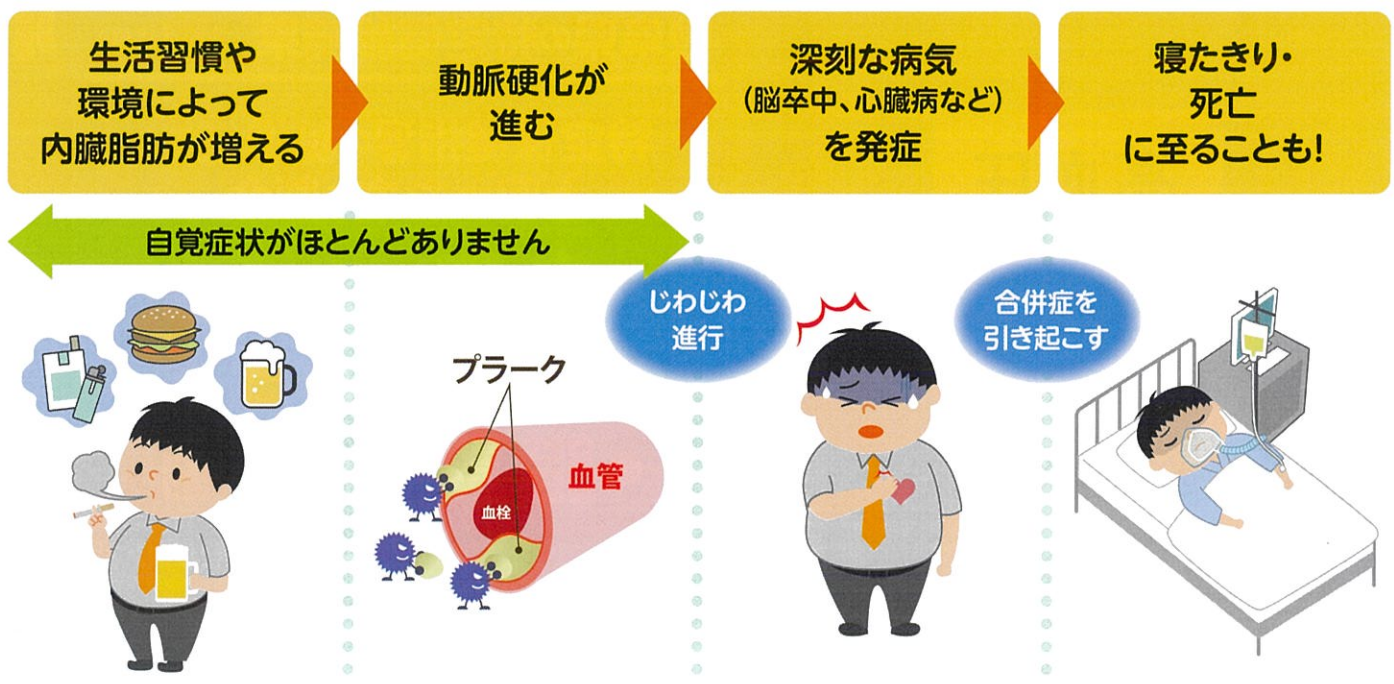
生活習慣や環境によって内臓脂肪が増える

動脈硬化が進む

深刻な病気（脳卒中、心臓病など）を発症

寝たきり・死亡に至ることも!

自覚症状がほとんどありません

じわじわ進行

合併症を引き起こす

プラーク

血管

血栓